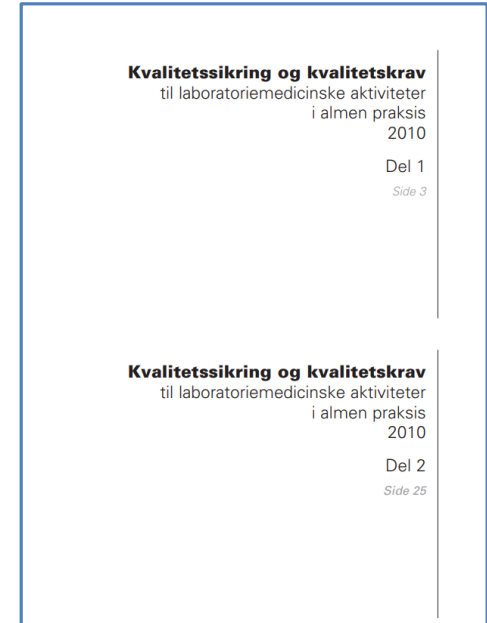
Kvalitetssikring og kvalitetskrav
til laboratoriemedicinske aktiviteter
i almen praksis
2010

Del 1

Side 3

Kvalitetssikring og kvalitetskrav
til laboratoriemedicinske aktiviteter
i almen praksis
2010

Del 2

Side 25